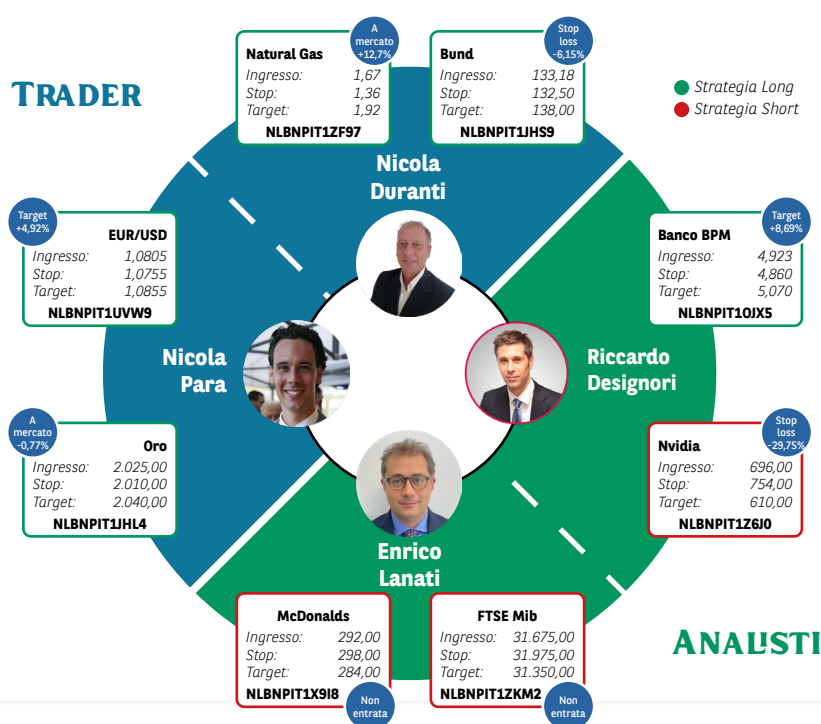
TRADER

Strategia Long
Strategia Short

A mercato +12,7%
Natural Gas
Ingresso: 1,67
Stop: 1,36
Target: 1,92
NLBNPIT1ZF97

Stop loss -6,15%
Bund
Ingresso: 133,18
Stop: 132,50
Target: 138,00
NLBNPIT1JHS9

Nicola Duranti

Target +4,92%
EUR/USD
Ingresso: 1,0805
Stop: 1,0755
Target: 1,0855
NLBNPIT1UVW9

Target +8,69%
Banco BPM
Ingresso: 4,923
Stop: 4,860
Target: 5,070
NLBNPIT1OJX5

Nicola Para

Riccardo Designori

A mercato -0,77%
Oro
Ingresso: 2.025,00
Stop: 2.010,00
Target: 2.040,00
NLBNPIT1JHL4

Stop loss -29,75%
Nvidia
Ingresso: 696,00
Stop: 754,00
Target: 610,00
NLBNPIT1Z6J0

Enrico Lanati

McDonalds
Ingresso: 292,00
Stop: 298,00
Target: 284,00
NLBNPIT1X9I8
Non entrata

FTSE Mib
Ingresso: 31.675,00
Stop: 31.975,00
Target: 31.350,00
NLBNPIT1ZKM2
Non entrata

ANALISTI